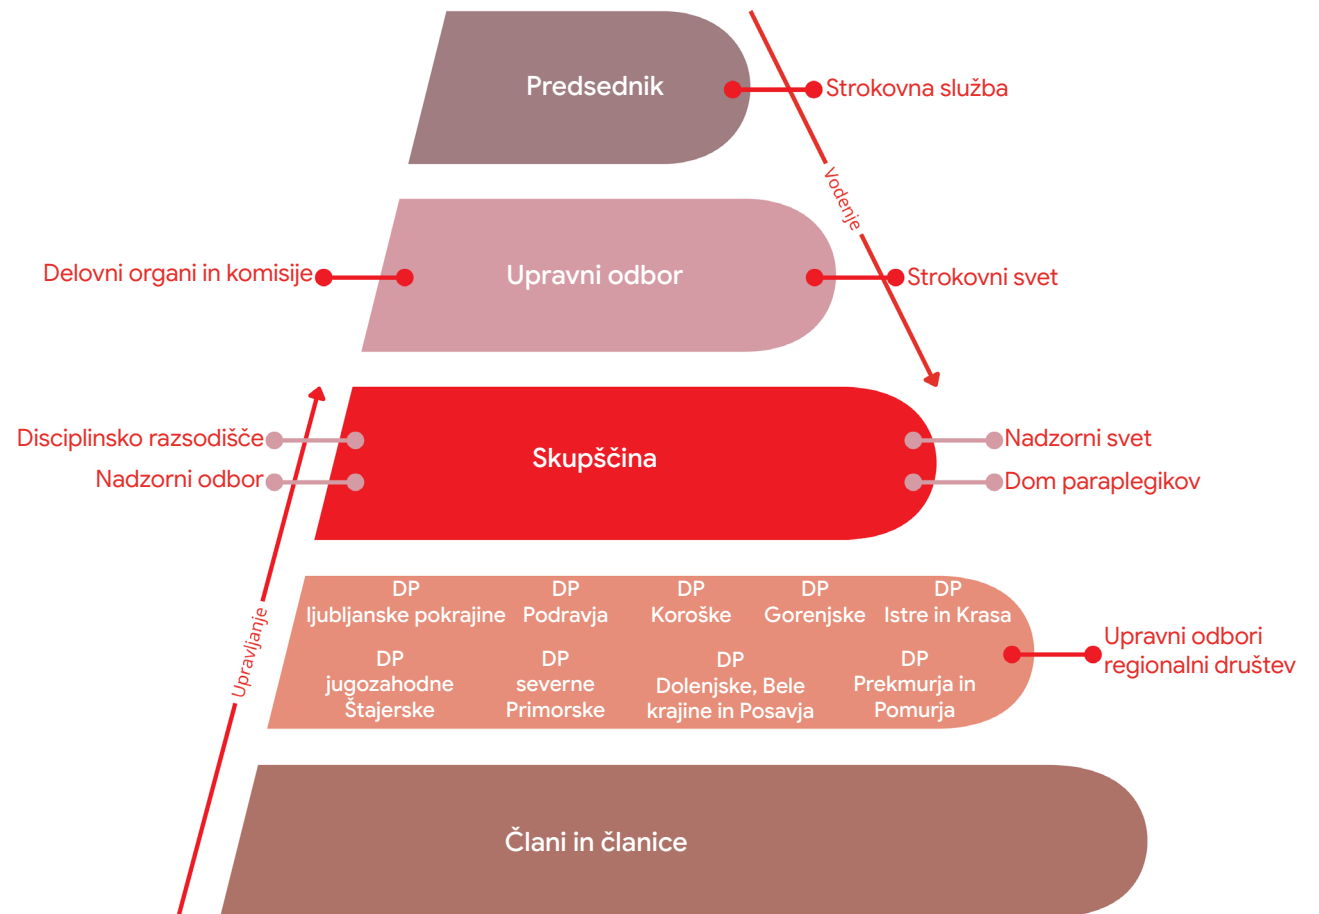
Predsednik

Strokovna služba

Vodenje

Delovni organi in komisije

Upravni odbor

Strokovni svet

Disciplinsko razsodišče

Nadzorni odbor

Skupščina

Nadzorni svet

Dom paraplegikov

DP ljubljanske pokrajine

DP Podravja

DP Koroške

DP Gorenjske

DP Istre in Krasa

DP jugozahodne Štajerske

DP severne Primorske

DP Dolenjske, Bele krajine in Posavja

DP Prekmurja in Pomurja

Upravni odbori regionalni društev

Upravljanje

Člani in članice